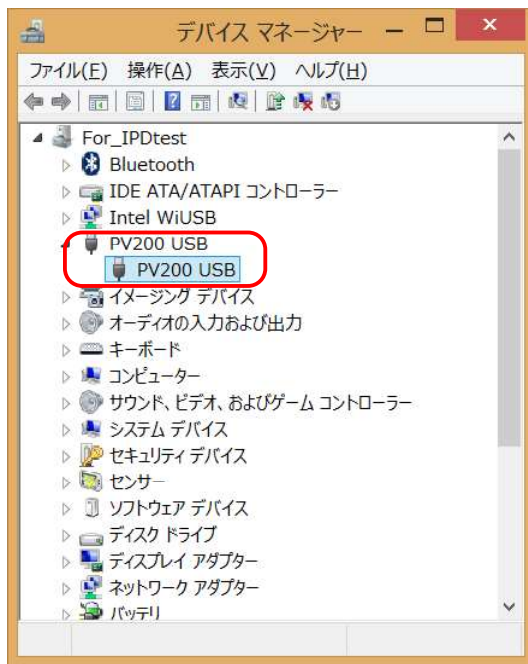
デバイス マネージャー

ファイル(F) 操作(A) 表示(V) ヘルプ(H)

For_IPDtest
Bluetooth
IDE ATA/ATAPI コントローラー
Intel WiUSB
PV200 USB
PV200 USB
イメージング デバイス
オーディオの入力および出力
キーボード
コンピューター
サウンド、ビデオ、およびゲーム コントローラー
システム デバイス
セキュリティ デバイス
センサー
ソフトウェア デバイス
ディスク ドライブ
ディスプレイ アダプター
ネットワーク アダプター
バッテリ